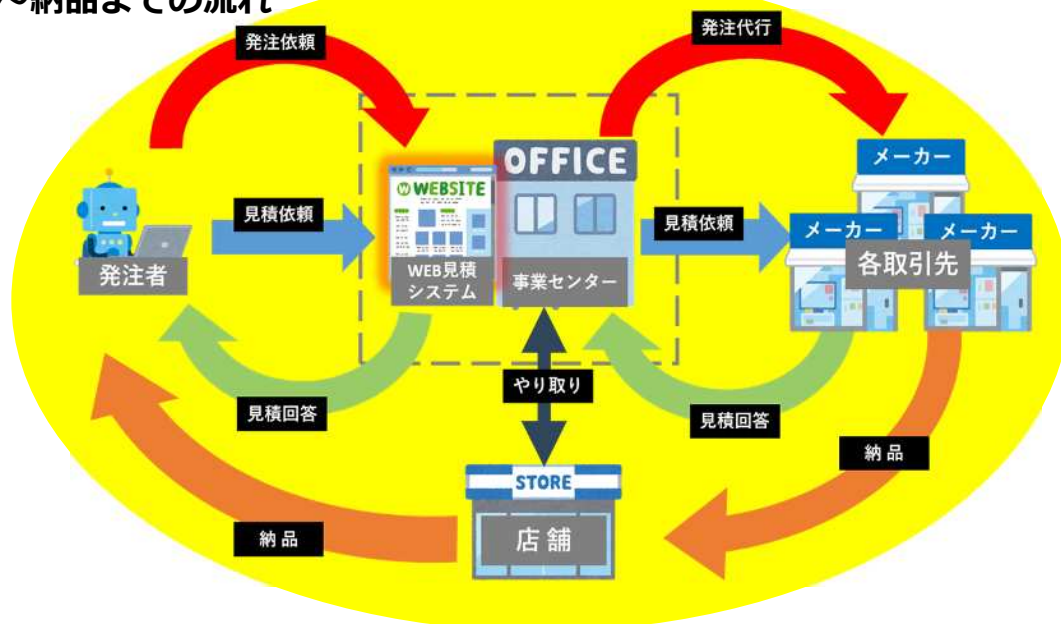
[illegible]納品までの流れ

発注依頼

発注代行

OFFICE

メーカー

WEBSITE

見積依頼

見積依頼

メーカー

メーカー

発注者

各取引先

WEB見積システム

事業センター

やり取り

見積回答

見積回答

納品

STORE

店舗

納品